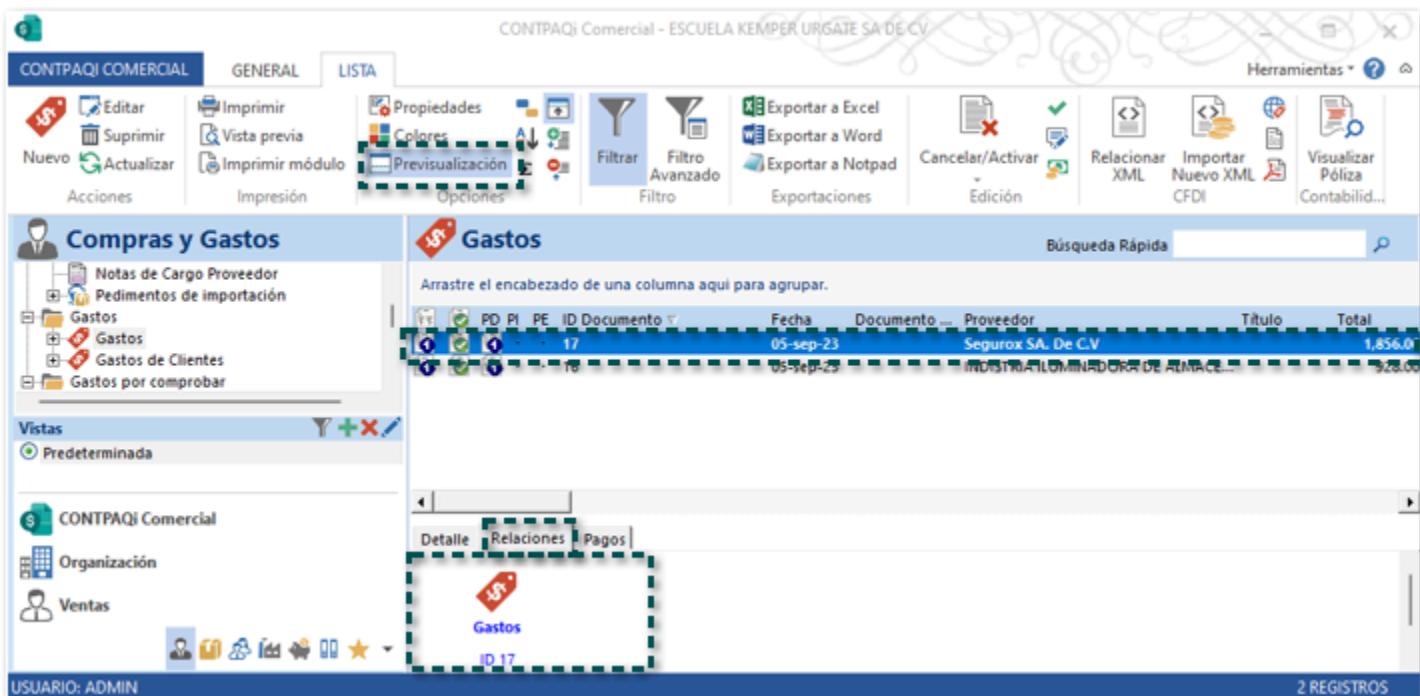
CONTPAQi Comercial - ESCUELA KEMPER URGATE SA DE CV

CONTPAQI COMERCIAL GENERAL LISTA

Herramientas

Nuevo Editar Suprimir Actualizar
Acciones

Imprimir Vista previa Imprimir módulo
Impresión

Propiedades Colores Previsualización
Opciones

Filtrar Filtro Avanzado
Filtro

Exportar a Excel Exportar a Word Exportar a Notpad
Exportaciones

Cancelar/Activar
Edición

Relacionar XML Importar Nuevo XML
CFDI

Visualizar Póliza
Contabilid...

Compras y Gastos

Notas de Cargo Proveedor
Pedimentos de importación
Gastos
Gastos
Gastos de Clientes
Gastos por comprobar

Vistas
Predeterminada

CONTPAQi Comercial
Organización
Ventas

Gastos

Búsqueda Rápida

Arrastre el encabezado de una columna aquí para agrupar.

| | | PD | PI | PE | ID Documento | Fecha | Documento ... | Proveedor | Título | Total |
|---|---|---|---|---|---|---|---|---|---|---|
| | | | - | - | 17 | 05-sep-23 | | Segurox SA. De C.V | | 1,856.0 |
| | | | - | - | 16 | 05-sep-23 | | INDUSTRIA ILUMINADORA DE ALMACE... | | 928.00 |

Detalle Relaciones Pagos

Gastos
ID 17

USUARIO: ADMIN
2 REGISTROS